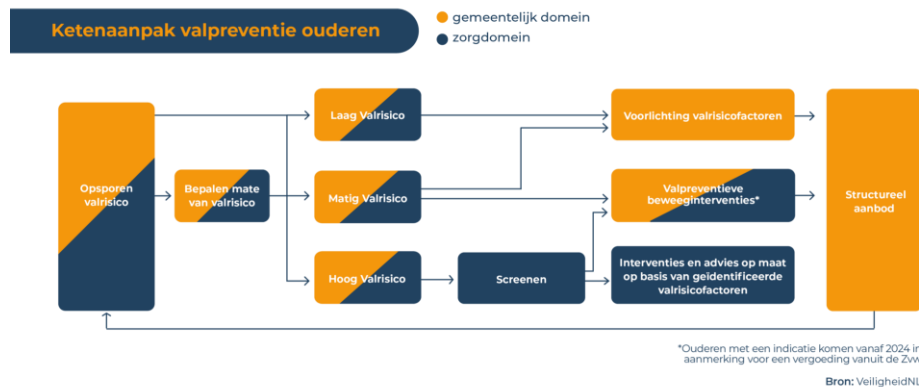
Ketenaanpak valpreventie ouderen

gemeentelijk domein
zorgdomein

Opsporen valrisico

Bepalen mate van valrisico

Laag Valrisico

Matig Valrisico

Hoog Valrisico

Screenen

Voorlichting valrisicofactoren

Valpreventieve beweeginterventies*

Interventies en advies op maat op basis van geïdentificeerde valrisicofactoren

Structureel aanbod

*Ouderen met een indicatie komen vanaf 2024 in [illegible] aanmerking voor een vergoeding vanuit de Zvw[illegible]

Bron: VeiligheidNL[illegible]